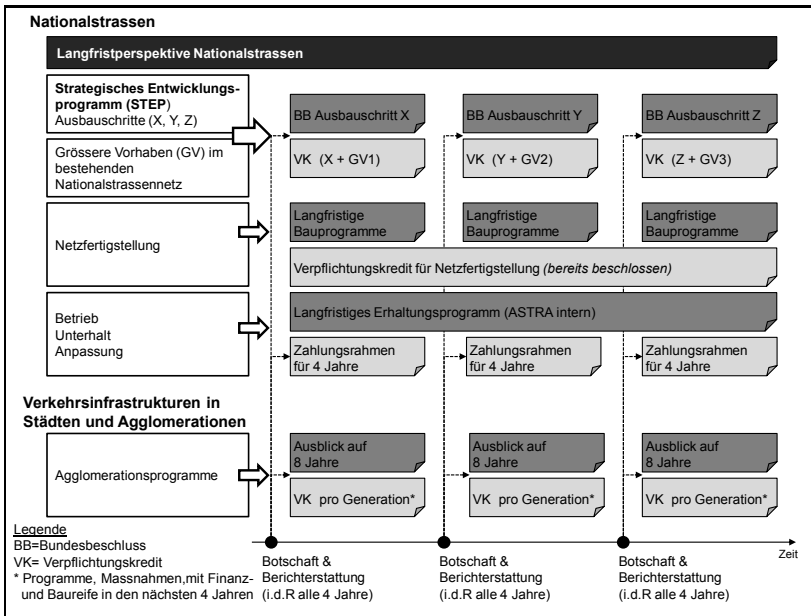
Nationalstrassen

Langfristperspektive Nationalstrassen

Strategisches Entwicklungsprogramm (STEP)
Ausbauschritte (X, Y, Z)

Grössere Vorhaben (GV) im bestehenden Nationalstrassennetz

BB Ausbauschritt X

VK (X + GV1)

BB Ausbauschritt Y

VK (Y + GV2)

BB Ausbauschritt Z

VK (Z + GV3)

Netzfertigstellung

Langfristige Bauprogramme

Langfristige Bauprogramme

Langfristige Bauprogramme

Verpflichtungskredit für Netzfertigstellung *(bereits beschlossen)*

Betrieb
Unterhalt
Anpassung

Langfristiges Erhaltungsprogramm (ASTRA intern)

Zahlungsrahmen für 4 Jahre

Zahlungsrahmen für 4 Jahre

Zahlungsrahmen für 4 Jahre

Verkehrsinfrastrukturen in Städten und Agglomerationen

Agglomerationsprogramme

Ausblick auf 8 Jahre

VK pro Generation*

Ausblick auf 8 Jahre

VK pro Generation*

Ausblick auf 8 Jahre

VK pro Generation*

Legende
BB=Bundesbeschluss
VK= Verpflichtungskredit
* Programme, Massnahmen,mit Finanz- und Baureife in den nächsten 4 Jahren

Botschaft & Berichterstattung (i.d.R alle 4 Jahre)

Botschaft & Berichterstattung (i.d.R alle 4 Jahre)

Botschaft & Berichterstattung (i.d.R alle 4 Jahre)

Zeit